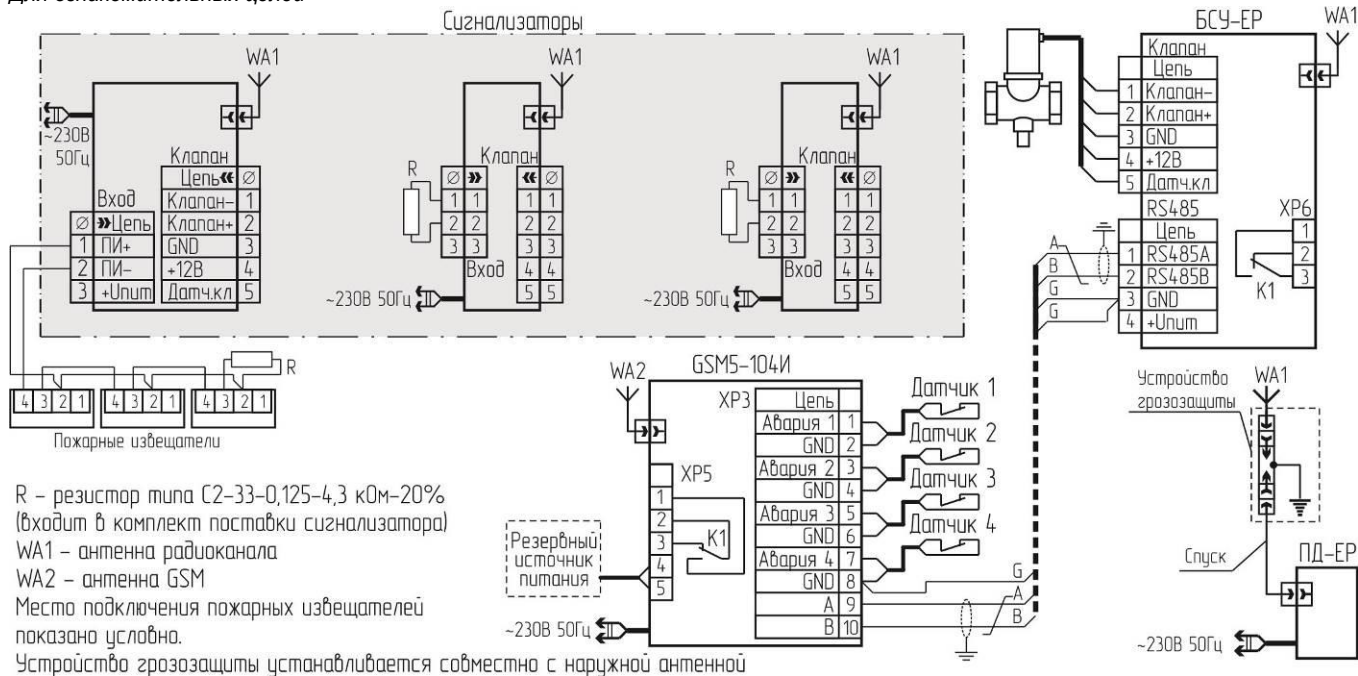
Для ознакомительных целей

Сигнализаторы

WA1

~230В 50Гц

Клапан
Цепь
Клапан–
Клапан+
GND
+12В
Датч.кл

Вход
Цепь
ПИ+
ПИ–
+Uпит

1 2 3
1 2 3 4 5

WA1
R
Клапан
Вход
~230В 50Гц

WA1
R
Клапан
Вход
~230В 50Гц

4 3 2 1
4 3 2 1
4 3 2 1
R
Пожарные извещатели

БСУ-ЕР
WA1
Клапан
Цепь
1 Клапан–
2 Клапан+
3 GND
4 +12В
5 Датч.кл
RS485
Цепь
1 RS485A
2 RS485B
3 GND
4 +Uпит
XP6
1 2 3
K1
A B G G

GSM5-104И
WA2
XP3
Цепь
Авария 1 1
GND 2
Авария 2 3
GND 4
Авария 3 5
GND 6
Авария 4 7
GND 8
A 9
B 10
XP5
1 2 3 4 5
K1
Датчик 1
Датчик 2
Датчик 3
Датчик 4
Резервный источник питания
~230В 50Гц
G A B

Устройство грозозащиты
WA1
Спуск
ПД-ЕР
~230В 50Гц

R – резистор типа С2-33-0,125-4,3 кОм-20% (входит в комплект поставки сигнализатора)
WA1 – антенна радиоканала
WA2 – антенна GSM
Место подключения пожарных извещателей показано условно.
Устройство грозозащиты устанавливается совместно с наружной антенной